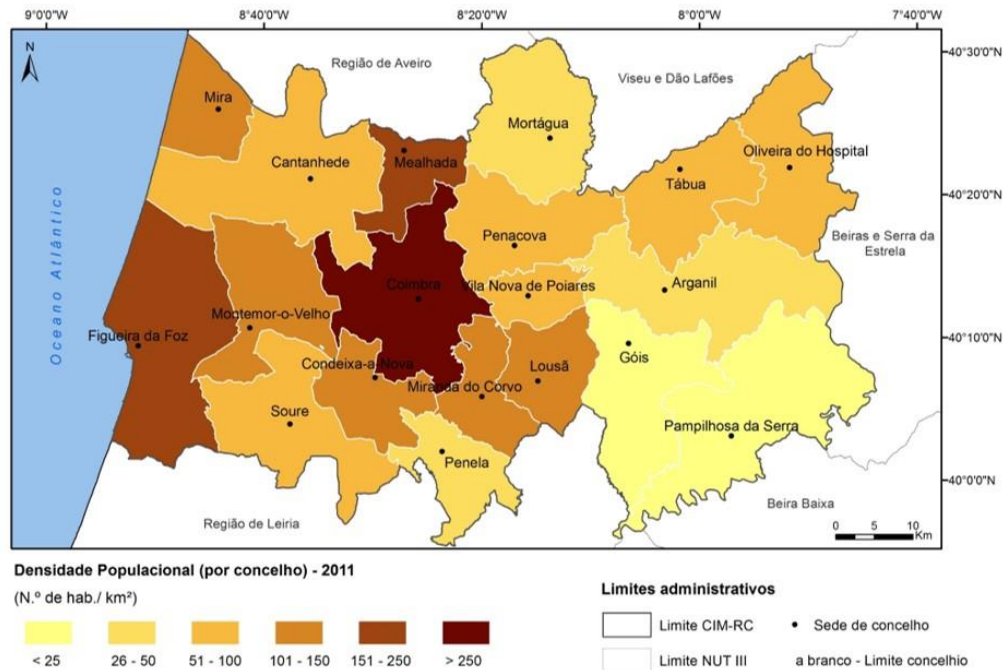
9°0'0"W
8°40'0"W
8°20'0"W
8°0'0"W
7°40'0"W
40°30'0"N
40°20'0"N
40°10'0"N
40°0'0"N

N

Região de Aveiro
Viseu e Dão Lafões
Oceano Atlântico
Mira
Cantanhede
Mealhada
Mortágua
Tábua
Oliveira do Hospital
Beiras e Serra da Estrela
Penacova
Coimbra
Vila Nova de Poiares
Arganil
Montemor-o-Velho
Figueira da Foz
Góis
Condeixa-a-Nova
Lousã
Miranda do Corvo
Soure
Pampilhosa da Serra
Penela
Beira Baixa
Região de Leiria
0 5 10 Km

Densidade Populacional (por concelho) - 2011
(N.º de hab./ km²)

< 25
26 - 50
51 - 100
101 - 150
151 - 250
> 250

Limites administrativos
Limite CIM-RC
Sede de concelho
Limite NUT III
a branco - Limite concelhio